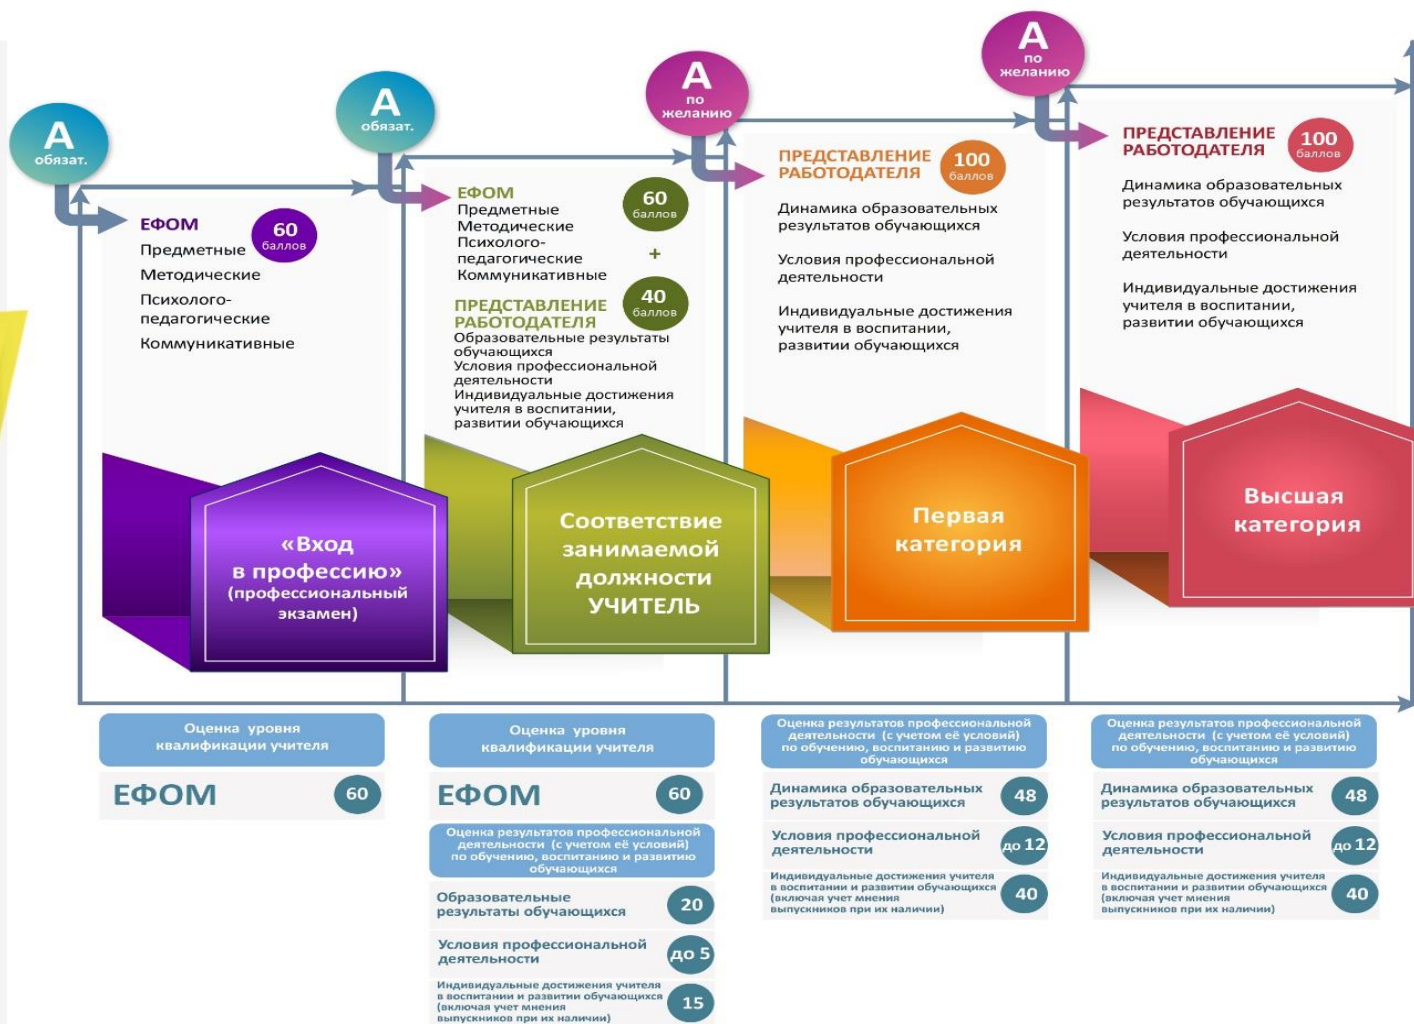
А обязат.

ЕФОМ
60 баллов
Предметные
Методические
Психолого-педагогические
Коммуникативные

«Вход в профессию» (профессиональный экзамен)

А обязат.

ЕФОМ
Предметные
Методические
Психолого-педагогические
Коммуникативные
60 баллов
+
ПРЕДСТАВЛЕНИЕ РАБОТОДАТЕЛЯ
40 баллов
Образовательные результаты обучающихся
Условия профессиональной деятельности
Индивидуальные достижения учителя в воспитании, развитии обучающихся

Соответствие занимаемой должности УЧИТЕЛЬ

А по желанию

ПРЕДСТАВЛЕНИЕ РАБОТОДАТЕЛЯ
100 баллов
Динамика образовательных результатов обучающихся
Условия профессиональной деятельности
Индивидуальные достижения учителя в воспитании, развитии обучающихся

Первая категория

А по желанию

ПРЕДСТАВЛЕНИЕ РАБОТОДАТЕЛЯ
100 баллов
Динамика образовательных результатов обучающихся
Условия профессиональной деятельности
Индивидуальные достижения учителя в воспитании, развитии обучающихся

Высшая категория

Оценка уровня квалификации учителя
ЕФОМ 60

Оценка уровня квалификации учителя
ЕФОМ 60
Оценка результатов профессиональной деятельности (с учетом её условий) по обучению, воспитанию и развитию обучающихся
Образовательные результаты обучающихся 20
Условия профессиональной деятельности до 5
Индивидуальные достижения учителя в воспитании и развитии обучающихся (включая учет мнения выпускников при их наличии) 15

Оценка результатов профессиональной деятельности (с учетом её условий) по обучению, воспитанию и развитию обучающихся
Динамика образовательных результатов обучающихся 48
Условия профессиональной деятельности до 12
Индивидуальные достижения учителя в воспитании и развитии обучающихся (включая учет мнения выпускников при их наличии) 40

Оценка результатов профессиональной деятельности (с учетом её условий) по обучению, воспитанию и развитию обучающихся
Динамика образовательных результатов обучающихся 48
Условия профессиональной деятельности до 12
Индивидуальные достижения учителя в воспитании и развитии обучающихся (включая учет мнения выпускников при их наличии) 40